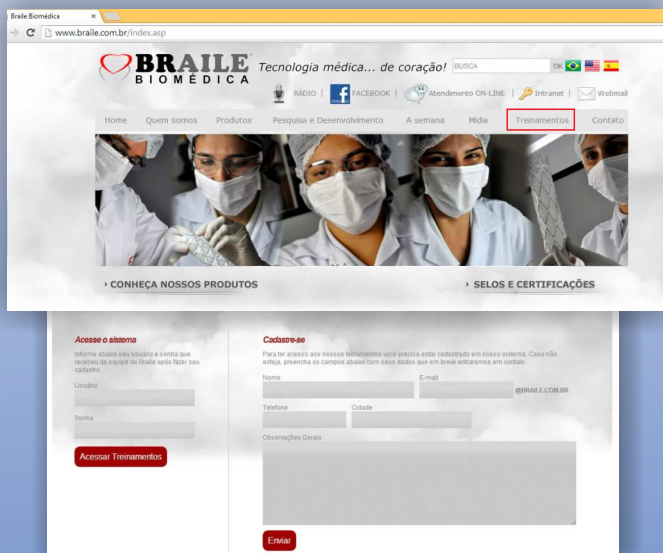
Braile Biomédica

www.braile.com.br/index.asp

BRAILE BIOMÉDICA

Tecnologia médica... de coração!

BUSCA

OK

RÁDIO | FACEBOOK | Atendimento ON-LINE | Intranet | Webmail

Home Quem somos Produtos Pesquisa e Desenvolvimento A semana Mídia Treinamentos Contato

› CONHEÇA NOSSOS PRODUTOS

› SELOS E CERTIFICAÇÕES

Acesse o sistema

Informe abaixo seu usuário e senha que recebeu da equipe da Braile após fazer seu cadastro.

Usuário

Senha

Acessar Treinamentos

Cadastre-se

Para ter acesso aos nossos treinamentos você precisa estar cadastrado em nosso sistema. Caso não esteja, preencha os campos abaixo com seus dados que em breve entraremos em contato.

Nome

E-mail

@BRAILE.COM.BR

Telefone

Cidade

Observações Gerais

Enviar